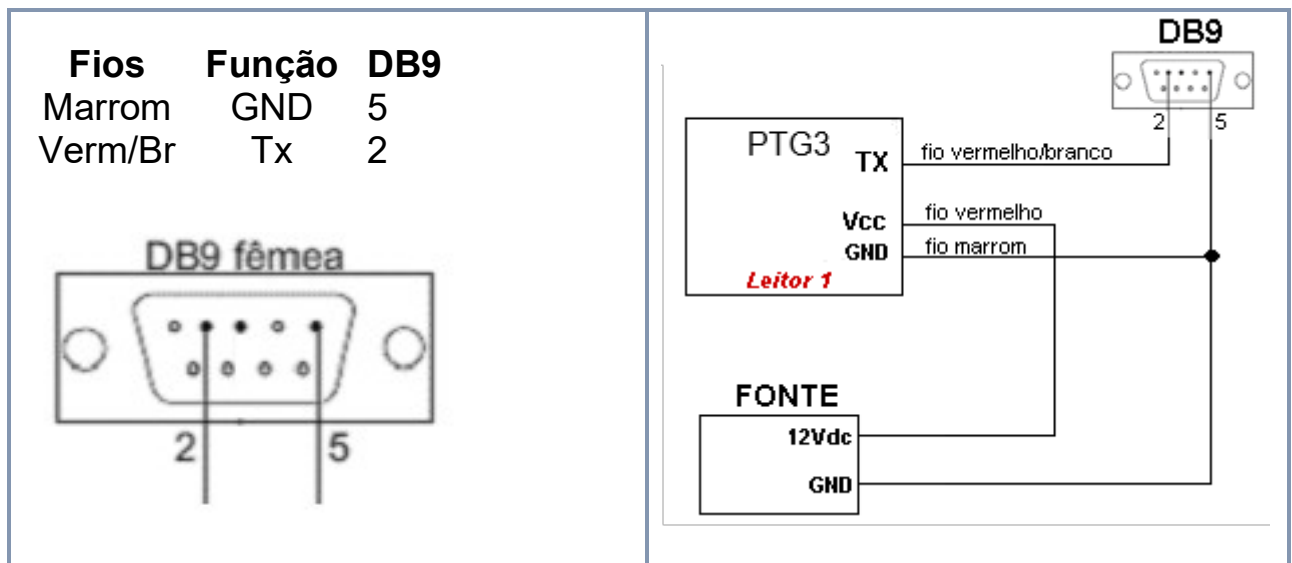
| Fios | Função | DB9 |
|---|---|---|
| Marrom | GND | 5 |
| Verm/Br | Tx | 2 |

DB9 fêmea

2 5

DB9

2 5

PTG3

TX

Vcc

GND

Leitor 1

fio vermelho/branco

fio vermelho

fio marrom

FONTE

12Vdc

GND